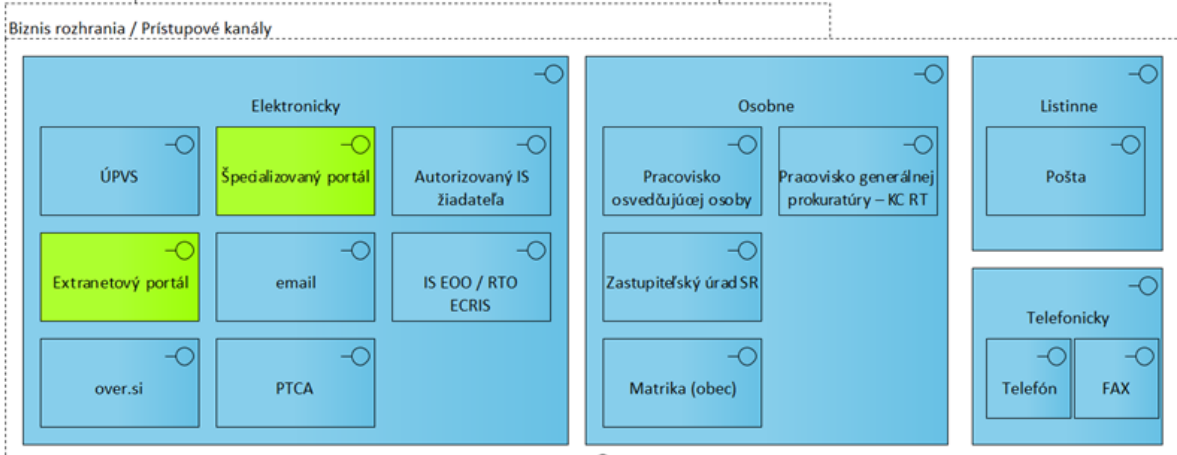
Biznis rozhrania / Prístupové kanály

Elektronicky

ÚPVS

Špecializovaný portál

Autorizovaný IS žiadateľa

Extranetový portál

email

IS EOO / RTO ECRIS

over.si

PTCA

Osobne

Pracovisko osvedčujúcej osoby

Pracovisko generálnej prokuratúry – KC RT

Zastupiteľský úrad SR

Matrika (obec)

Listinne

Pošta

Telefonicky

Telefón

FAX